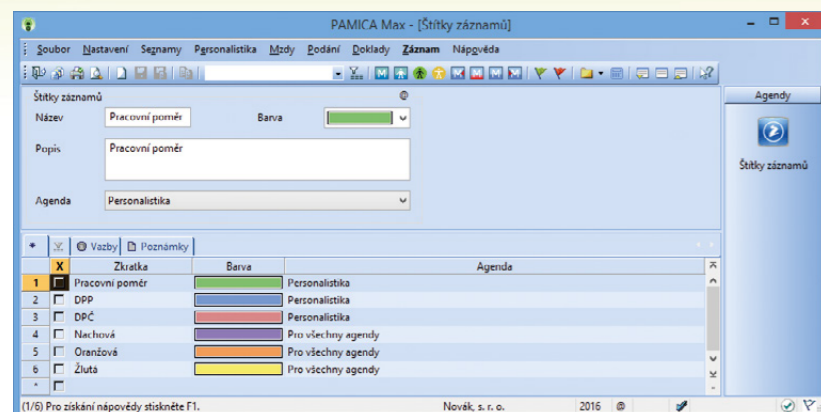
PAMICA Max - [Štítky záznamů]

Soubor Nastavení Seznamy Personalistika Mzdy Podání Doklady Záznam Nápověda

Štítky záznamů

Název Pracovní poměr

Barva

Popis Pracovní poměr

Agenda Personalistika

Vazby Poznámky

| | X | Zkratka | Barva | Agenda |
|---|---|---|---|---|
| 1 | | Pracovní poměr | | Personalistika |
| 2 | | DPP | | Personalistika |
| 3 | | DPČ | | Personalistika |
| 4 | | Nachová | | Pro všechny agendy |
| 5 | | Oranžová | | Pro všechny agendy |
| 6 | | Žlutá | | Pro všechny agendy |
| * | | | | |

Agendy

Štítky záznamů

(1/6) Pro získání nápovědy stiskněte F1. Novák, s. r. o. 2016